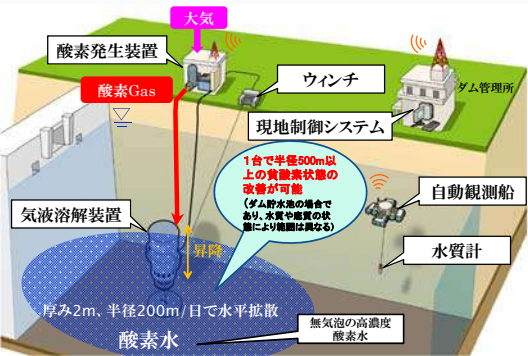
大気

酸素発生装置

ウィンチ

ダム管理所

酸素Gas

現地制御システム

1台で半径500m以上の貧酸素状態の改善が可能
（ダム貯水池の場合であり、水質や底質の状態により範囲は異なる）

自動観測船

気液溶解装置

昇降

水質計

厚み2m、半径200m/日で水平拡散

酸素水

無気泡の高濃度酸素水